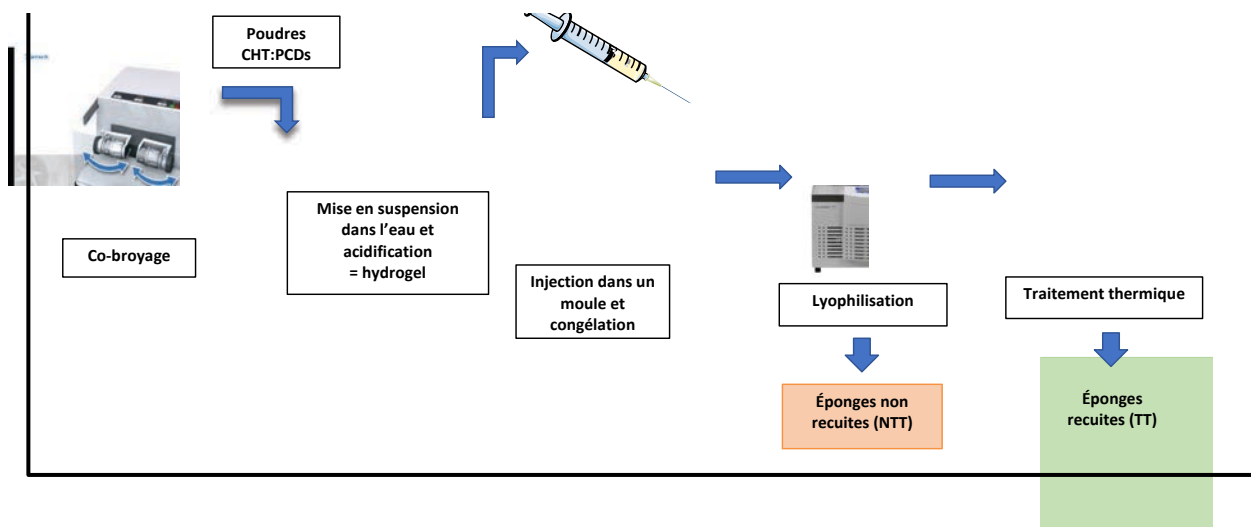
Poudres CHT:PCDs

Co-broyage

Mise en suspension dans l’eau et acidification = hydrogel

Injection dans un moule et congélation

Lyophilisation

Éponges non recuites (NTT)

Traitement thermique

Éponges recuites (TT)